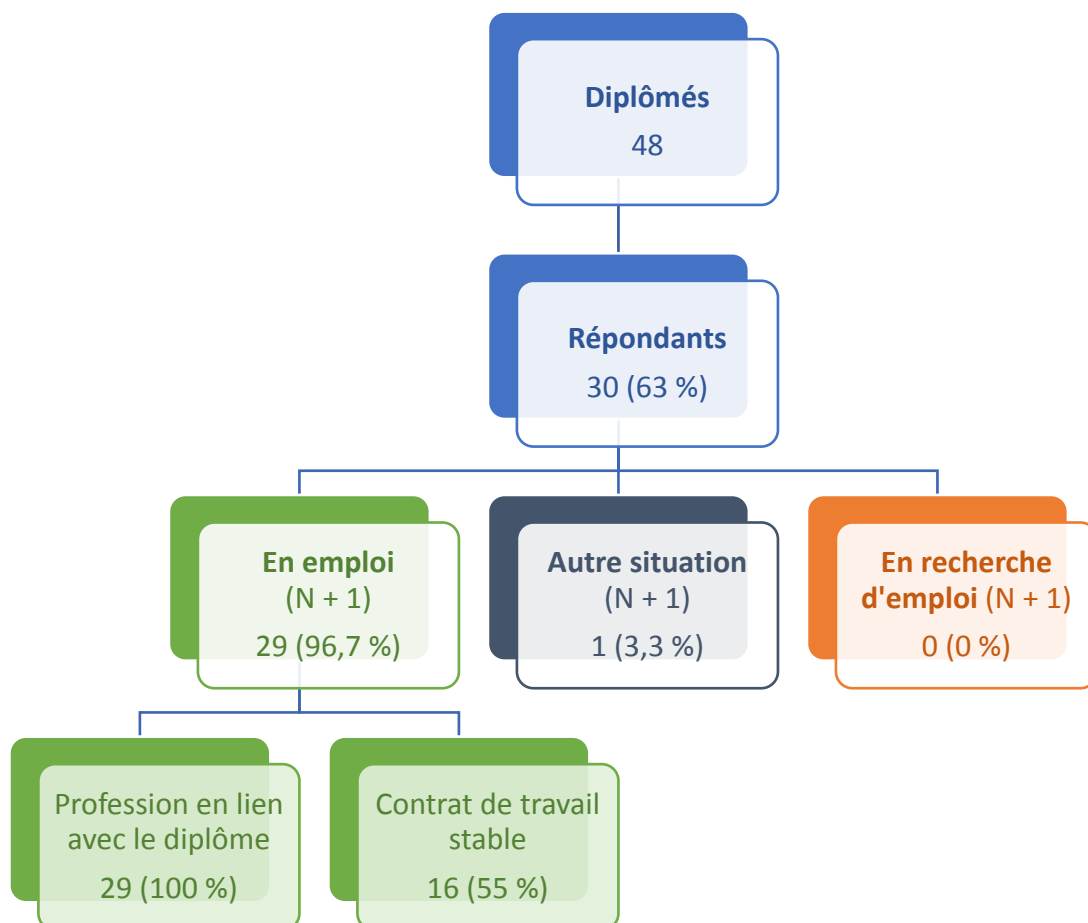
Diplômés
48

Répondants
30 (63 %)

En emploi
(N + 1)
29 (96,7 %)

Autre situation
(N + 1)
1 (3,3 %)

En recherche d'emploi (N + 1)
0 (0 %)

Profession en lien avec le diplôme
29 (100 %)

Contrat de travail stable
16 (55 %)